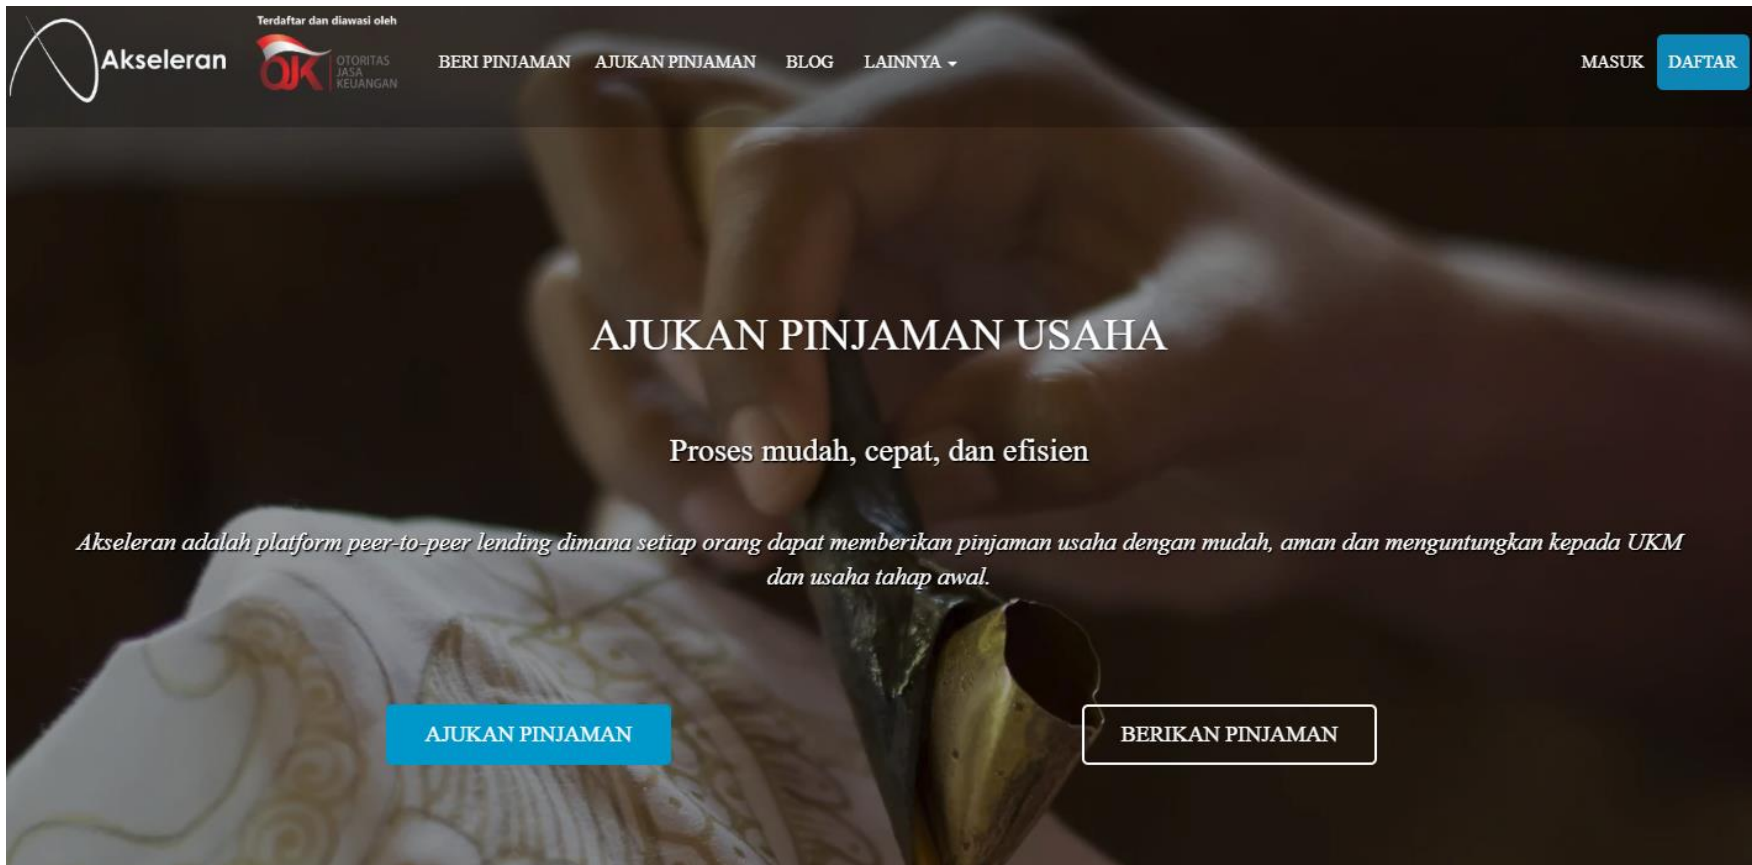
Akseleran

Terdaftar dan diawasi oleh

OJK OTORITAS JASA KEUANGAN

BERI PINJAMAN AJUKAN PINJAMAN BLOG LAINNYA

MASUK DAFTAR

AJUKAN PINJAMAN USAHA

Proses mudah, cepat, dan efisien

Akseleran adalah platform peer-to-peer lending dimana setiap orang dapat memberikan pinjaman usaha dengan mudah, aman dan menguntungkan kepada UKM dan usaha tahap awal.

AJUKAN PINJAMAN

BERIKAN PINJAMAN